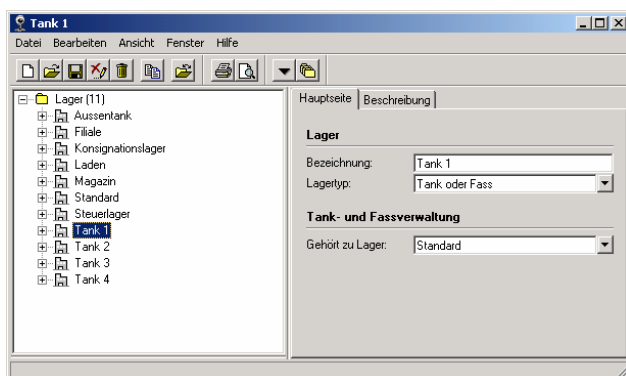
Tank 1

Datei Bearbeiten Ansicht Fenster Hilfe

Lager (11)
Aussentank
Filiale
Konsignationslager
Laden
Magazin
Standard
Steuerlager
Tank 1
Tank 2
Tank 3
Tank 4

Hauptseite Beschreibung

Lager

Bezeichnung: Tank 1
Lagertyp: Tank oder Fass

Tank- und Fassverwaltung

Gehört zu Lager: Standard